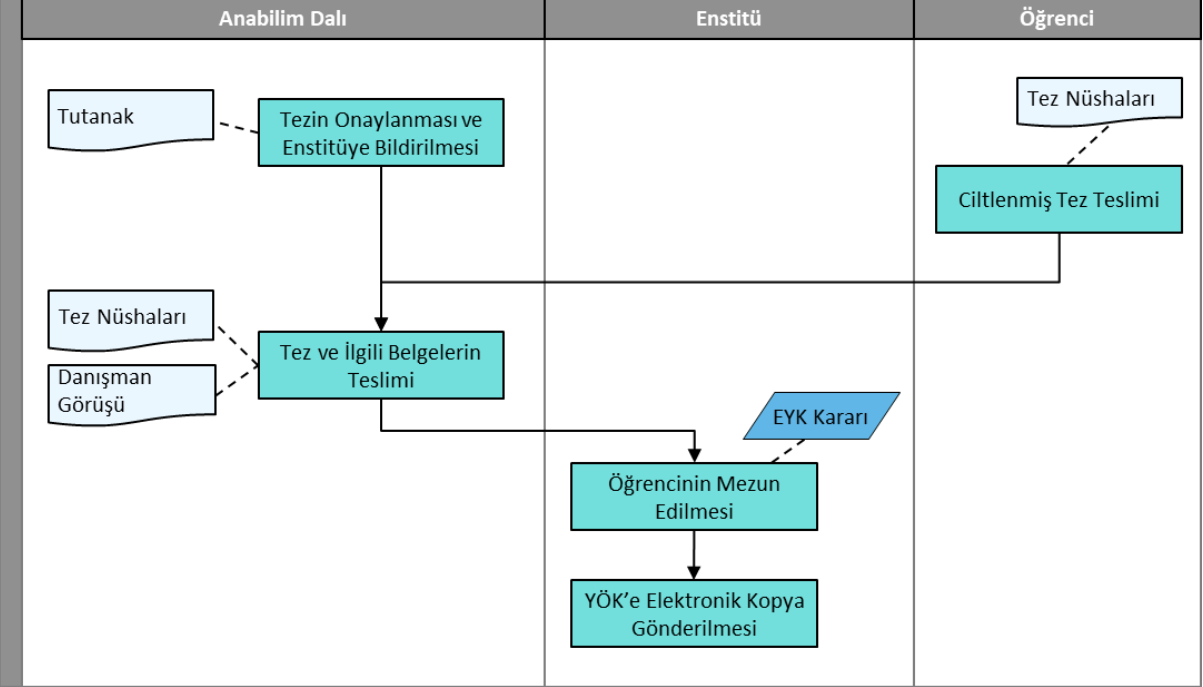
| Anabilim Dalı | Enstitü | Öğrenci |
|---|---|---|

Tutanak

Tezin Onaylanması ve Enstitüye Bildirilmesi

Tez Nüshaları

Ciltlenmiş Tez Teslimi

Tez Nüshaları

Danışman Görüşü

Tez ve İlgili Belgelerin Teslimi

EYK Kararı

Öğrencinin Mezun Edilmesi

YÖK'e Elektronik Kopya Gönderilmesi